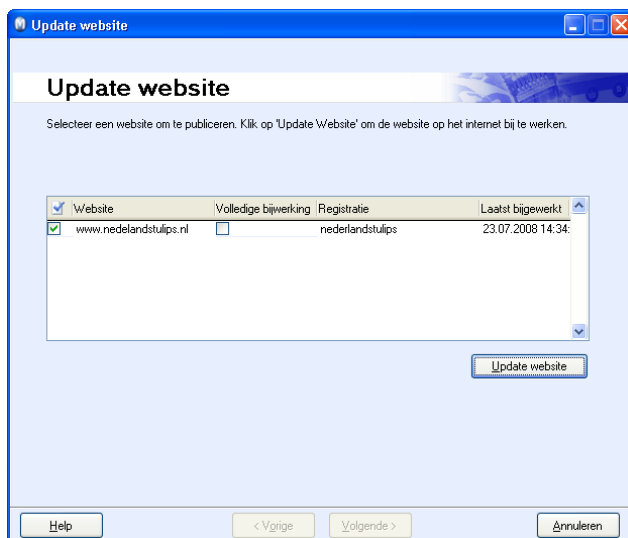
Update website

Update website

Selecteer een website om te publiceren. Klik op 'Update Website' om de website op het internet bij te werken.

| | Website | Volledige bijwerking | Registratie | Laatst bijgewerkt |
|---|---|---|---|---|
| | www.nedelandstulips.nl | | nederlandstulips | 23.07.2008 14:34: |

Update website

Help

< Vorige

Volgende >

Annuleren